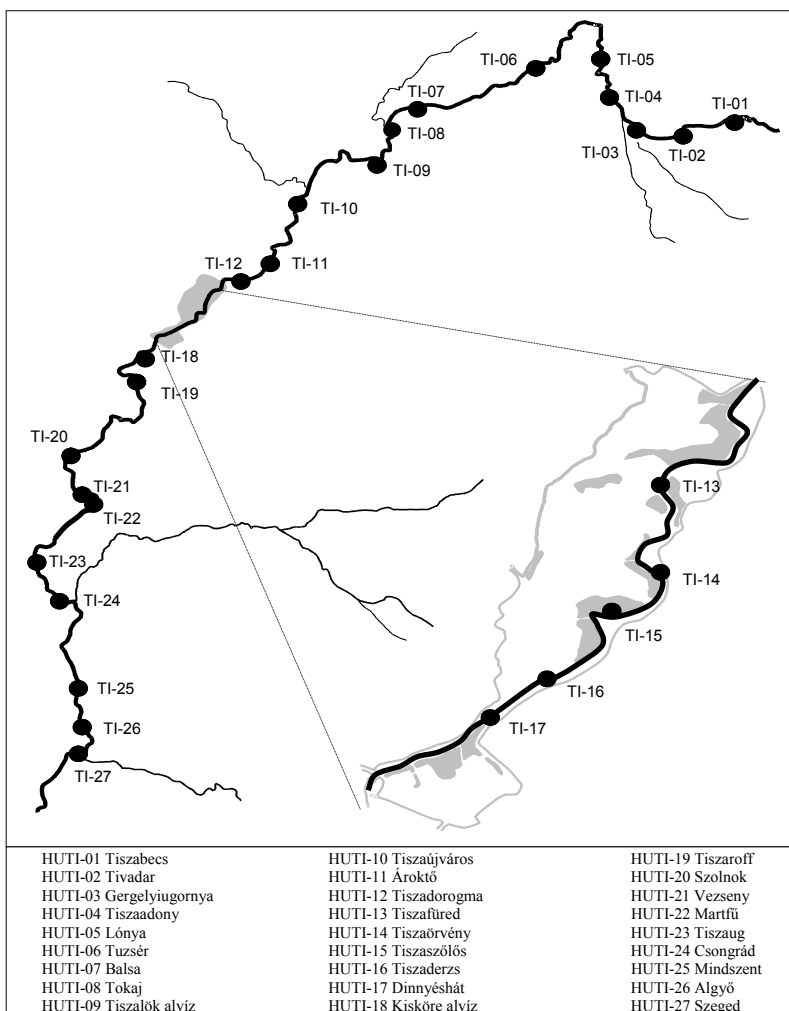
TI-06
TI-05
TI-04
TI-01
TI-07
TI-08
TI-03
TI-02
TI-09
TI-10
TI-12
TI-11
TI-18
TI-19
TI-20
TI-21
TI-22
TI-23
TI-24
TI-25
TI-26
TI-27
TI-13
TI-14
TI-15
TI-16
TI-17

HUTI-01 Tiszabecs
HUTI-02 Tivadar
HUTI-03 Gergelyiugornya
HUTI-04 Tiszaadony
HUTI-05 Lónya
HUTI-06 Tuzsér
HUTI-07 Balsa
HUTI-08 Tokaj
HUTI-09 Tiszalök alvíz

HUTI-10 Tiszaújváros
HUTI-11 Ároktő
HUTI-12 Tiszadorogma
HUTI-13 Tiszafüred
HUTI-14 Tiszaörvény
HUTI-15 Tiszaszőlős
HUTI-16 Tiszaderzs
HUTI-17 Dinnyéshát
HUTI-18 Kisköre alvíz

HUTI-19 Tiszaroff
HUTI-20 Szolnok
HUTI-21 Vezseny
HUTI-22 Martfű
HUTI-23 Tiszaug
HUTI-24 Csongrád
HUTI-25 Mindszent
HUTI-26 Algyő
HUTI-27 Szeged